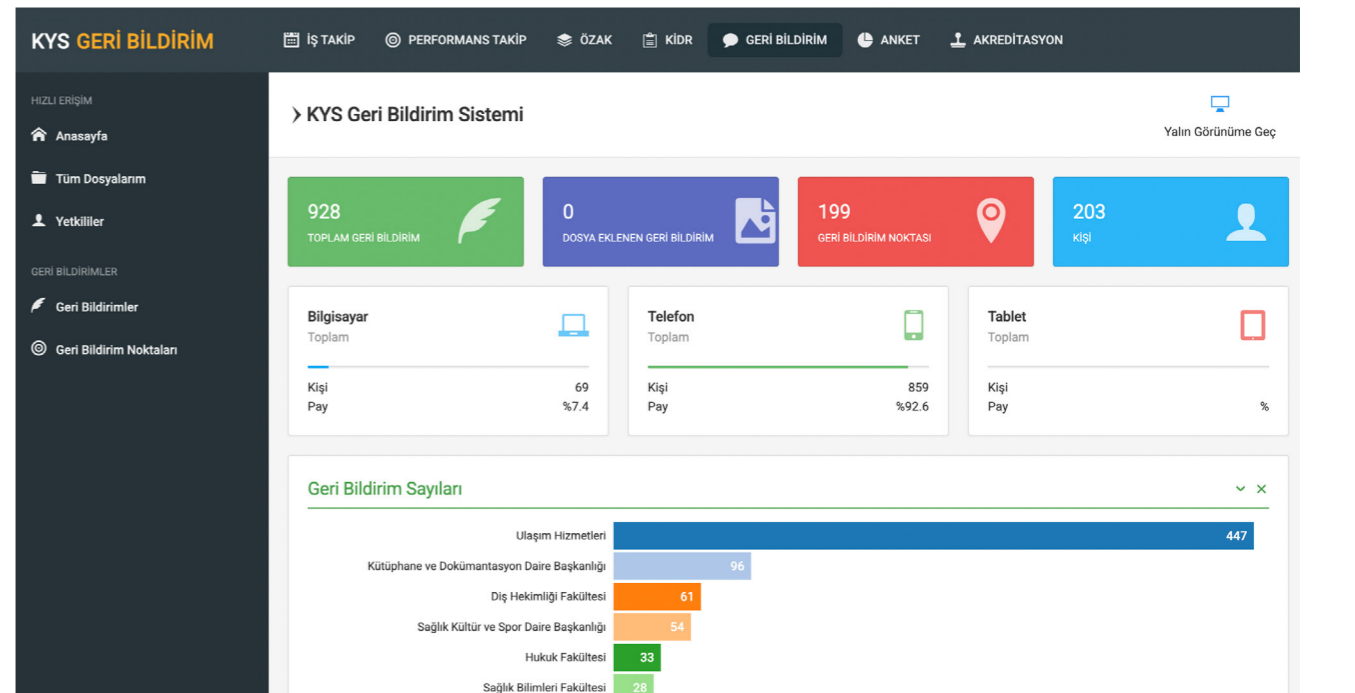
KYS GERİ BİLDİRİM

İŞ TAKİP
PERFORMANS TAKİP
ÖZAK
KİDR
GERİ BİLDİRİM
ANKET
AKREDİTASYON

HIZLI ERİŞİM
Anasayfa
Tüm Dosyalarım
Yetkililer

GERİ BİLDİRİMLER
Geri Bildirimler
Geri Bildirim Noktaları

› KYS Geri Bildirim Sistemi

Yalın Görünüme Geç

928
TOPLAM GERİ BİLDİRİM

0
DOSYA EKLENEN GERİ BİLDİRİM

199
GERİ BİLDİRİM NOKTASI

203
KİŞİ

Bilgisayar
Toplam
Kişi 69
Pay %7.4

Telefon
Toplam
Kişi 859
Pay %92.6

Tablet
Toplam
Kişi
Pay %

Geri Bildirim Sayıları

Ulaşım Hizmetleri 447
Kütüphane ve Dokümantasyon Daire Başkanlığı 96
Diş Hekimliği Fakültesi 61
Sağlık Kültür ve Spor Daire Başkanlığı 54
Hukuk Fakültesi 33
Sağlık Bilimleri Fakültesi 28